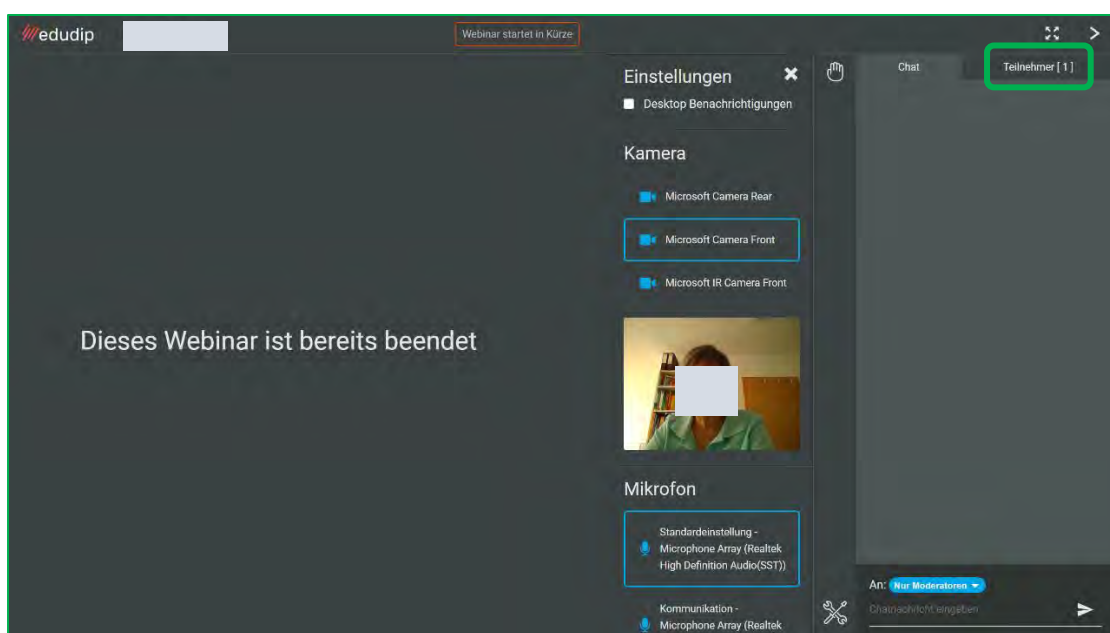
edudip

Webinar startet in Kürze

Dieses Webinar ist bereits beendet

Einstellungen

Desktop Benachrichtigungen

Kamera

Microsoft Camera Rear

Microsoft Camera Front

Microsoft IR Camera Front

Mikrofon

Standardeinstellung - Microphone Array (Realtek High Definition Audio(SST))

Kommunikation - Microphone Array (Realtek

Chat

Teilnehmer [ 1 ]

An: Nur Moderatoren

Chatnachricht eingeben